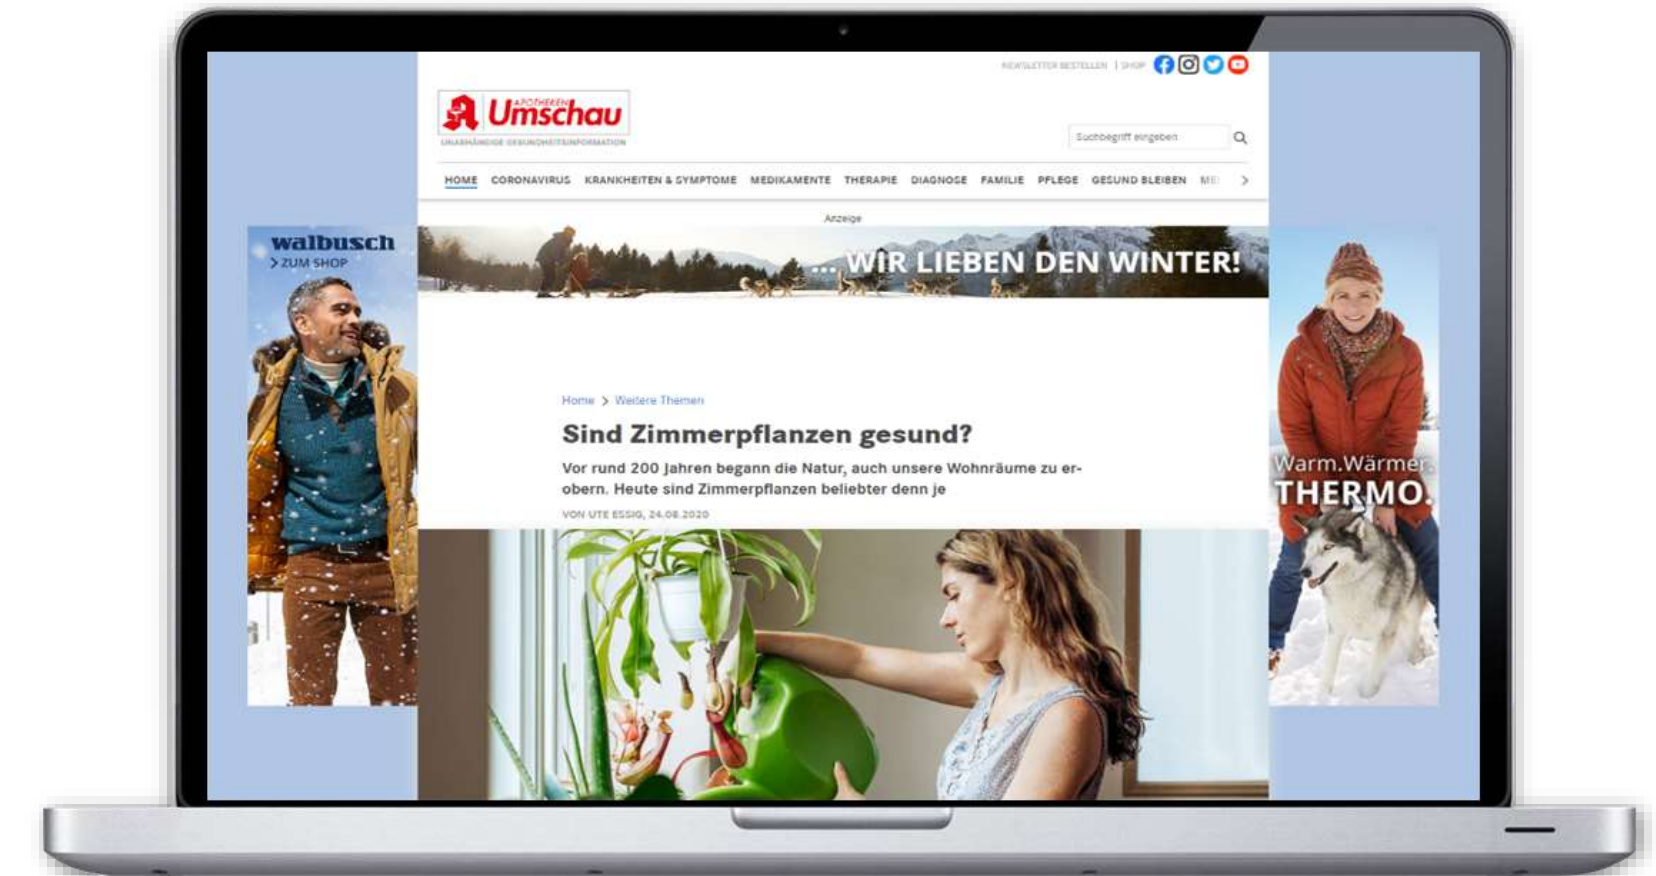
NEWSLETTER BESTELLEN | SHOP

APOTHEKEN Umschau
UNABHÄNGIGE GESUNDHEITSINFORMATION

Suchbegriff eingeben

HOME CORONAVIRUS KRANKHEITEN & SYMPTOME MEDIKAMENTE THERAPIE DIAGNOSE FAMILIE PFLEGE GESUND BLEIBEN ME

Anzeige

walbusch
> ZUM SHOP

... WIR LIEBEN DEN WINTER!

Warm.Wärmer.
THERMO.

Home > Weitere Themen

Sind Zimmerpflanzen gesund?

Vor rund 200 Jahren begann die Natur, auch unsere Wohnräume zu erobern. Heute sind Zimmerpflanzen beliebter denn je

VON UTE ESSIG, 24.08.2020